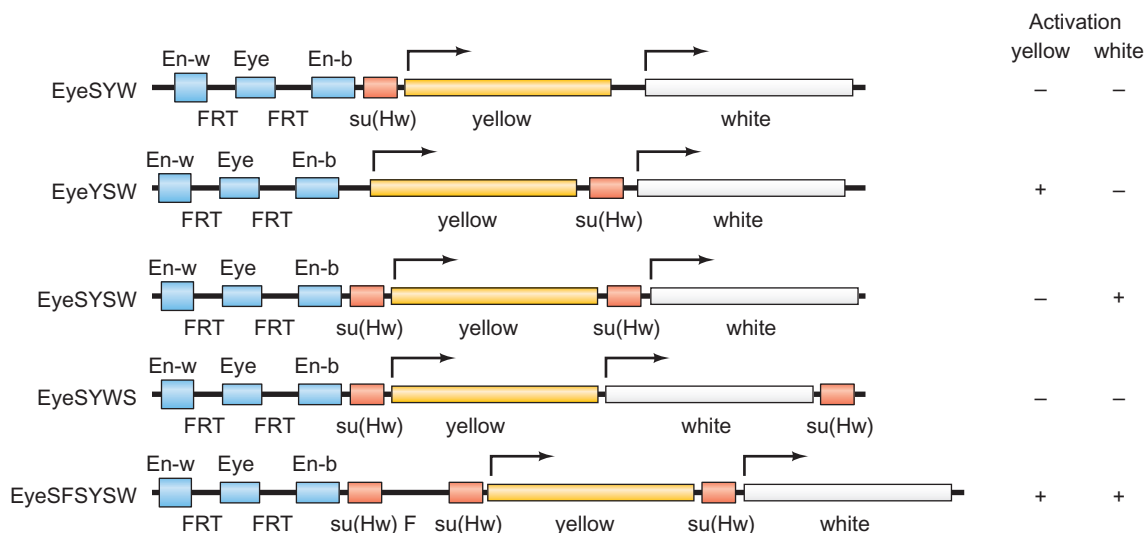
Activation
yellow white

EyeSYW
En-w Eye En-b
FRT FRT su(Hw) yellow white
– –

EyeYSW
En-w Eye En-b
FRT FRT yellow su(Hw) white
+ –

EyeSYSW
En-w Eye En-b
FRT FRT su(Hw) yellow su(Hw) white
– +

EyeSYWS
En-w Eye En-b
FRT FRT su(Hw) yellow white su(Hw)
– –

EyeSFSYSW
En-w Eye En-b
FRT FRT su(Hw) F su(Hw) yellow su(Hw) white
+ +